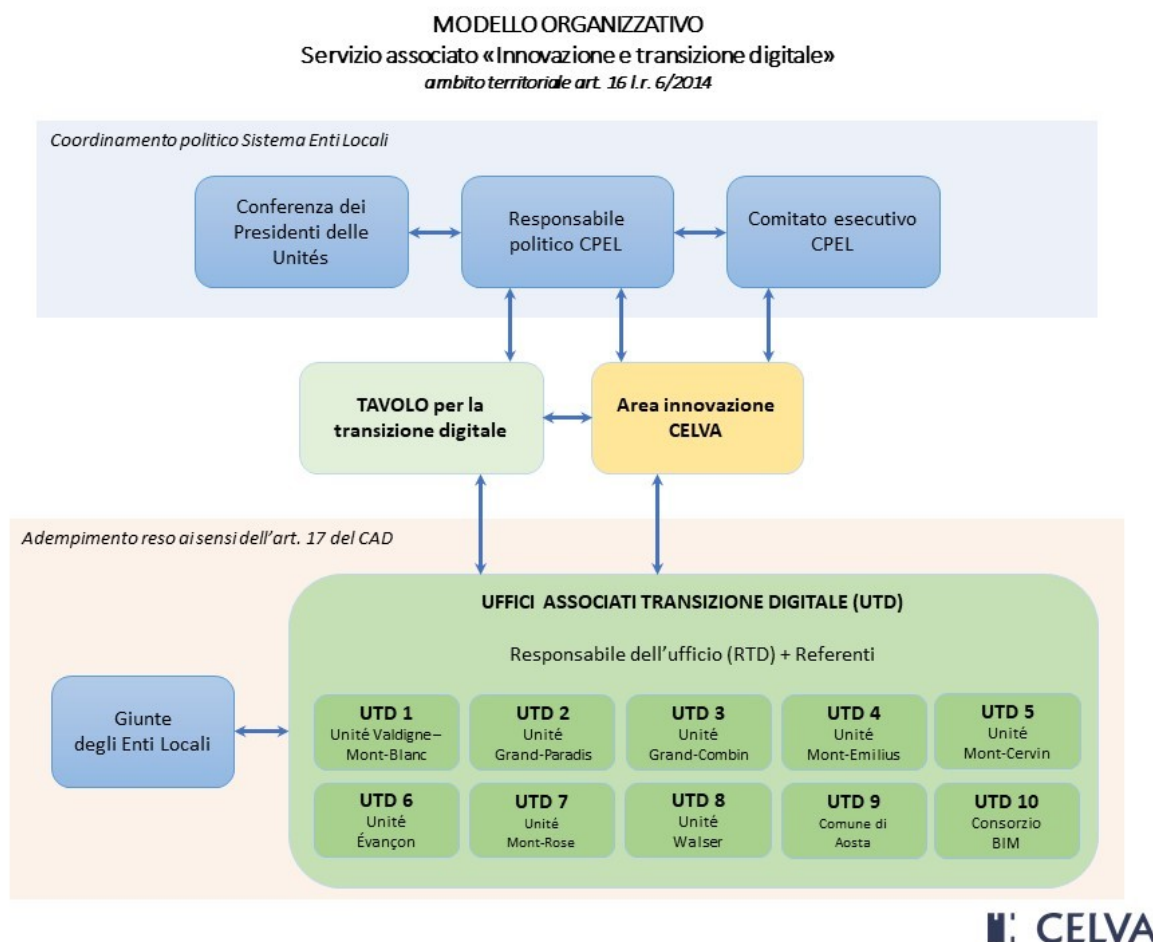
MODELLO ORGANIZZATIVO
Servizio associato «Innovazione e transizione digitale»
ambito territoriale art. 16 l.r. 6/2014

Coordinamento politico Sistema Enti Locali

Conferenza dei Presidenti delle Unités

Responsabile politico CPEL

Comitato esecutivo CPEL

TAVOLO per la transizione digitale

Area innovazione CELVA

Adempimento reso ai sensi dell'art. 17 del CAD

UFFICI ASSOCIATI TRANSIZIONE DIGITALE (UTD)

Responsabile dell'ufficio (RTD) + Referenti

Giunte degli Enti Locali

UTD 1
Unité Valdigne–Mont-Blanc

UTD 2
Unité Grand-Paradis

UTD 3
Unité Grand-Combin

UTD 4
Unité Mont-Emilius

UTD 5
Unité Mont-Cervin

UTD 6
Unité Évançon

UTD 7
Unité Mont-Rose

UTD 8
Unité Walser

UTD 9
Comune di Aosta

UTD 10
Consorzio BIM

CELVA